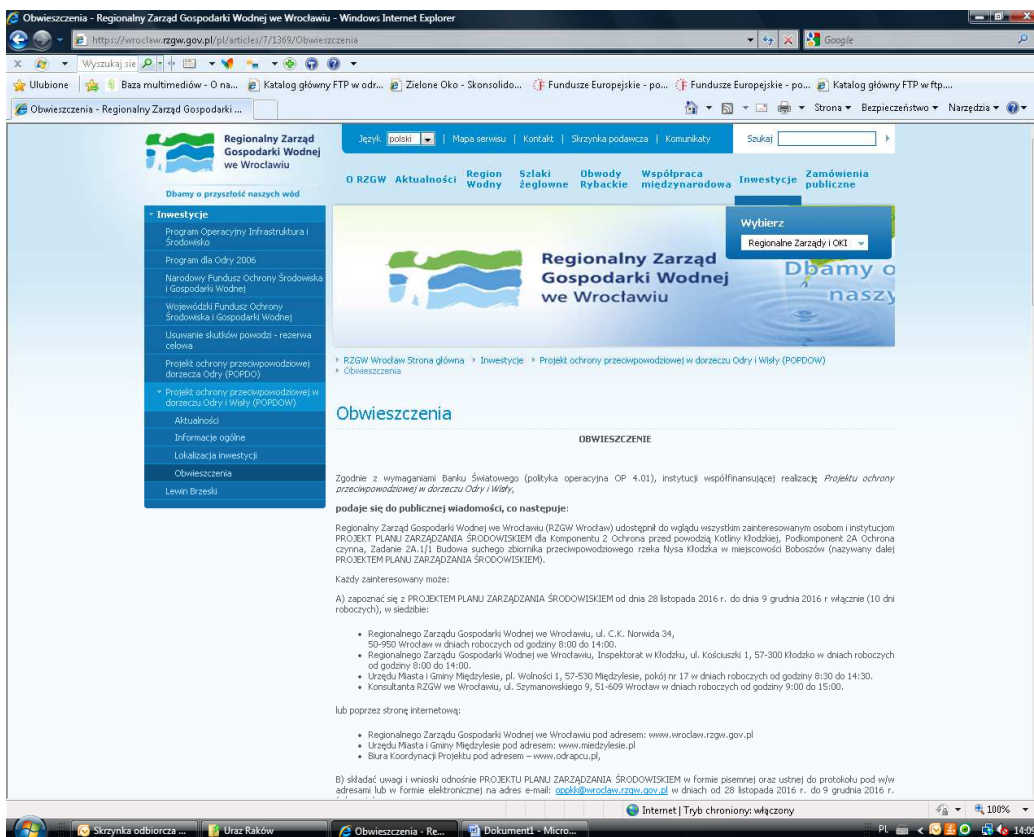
Obwieszczenia - Regionalny Zarząd Gospodarki Wodnej we Wrocławiu - Windows Internet Explorer

https://wroclaw.rzgw.gov.pl/pl/articles/7/1369/Obwieszczenia

Google

Wyszukaj się

Ulubione | Baza multimediów - O na... | Katalog główny FTP w odr... | Zielone Oko - Skonsolido... | Fundusze Europejskie - po... | Fundusze Europejskie - po... | Katalog główny FTP w ftp....

Obwieszczenia - Regionalny Zarząd Gospodarki ...

Strona ▾ Bezpieczeństwo ▾ Narzędzia ▾

Regionalny Zarząd Gospodarki Wodnej we Wrocławiu

Dbamy o przyszłość naszych wód

Język polski | Mapa serwisu | Kontakt | Skrzynka podawcza | Komunikaty

Szukaj

O RZGW | Aktualności | Region Wodny | Szlaki żeglowne | Obwody Rybackie | Współpraca międzynarodowa | Inwestycje | Zamówienia publiczne

Wybierz

Regionalne Zarządy i OKI

Regionalny Zarząd Gospodarki Wodnej we Wrocławiu

Dbamy o nasz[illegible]

Inwestycje
Program Operacyjny Infrastruktura i Środowisko
Program dla Odry 2006
Narodowy Fundusz Ochrony Środowiska i Gospodarki Wodnej
Wojewódzki Fundusz Ochrony Środowiska i Gospodarki Wodnej
Usuwanie skutków powodzi - rezerwa celowa
Projekt ochrony przeciwpowodziowej dorzecza Odry (POPDO)
Projekt ochrony przeciwpowodziowej w dorzeczu Odry i Wisły (POPDOW)
Aktualności
Informacje ogólne
Lokalizacja inwestycji
Obwieszczenia
Lewin Brzeski

› RZGW Wrocław Strona główna › Inwestycje › Projekt ochrony przeciwpowodziowej w dorzeczu Odry i Wisły (POPDOW) › Obwieszczenia

Obwieszczenia

OBWIESZCZENIE

Zgodnie z wymaganiami Banku Światowego (polityka operacyjna OP 4.01), instytucji współfinansującej realizację *Projektu ochrony przeciwpowodziowej w dorzeczu Odry i Wisły*,

**podaje się do publicznej wiadomości, co następuje:**

Regionalny Zarząd Gospodarki Wodnej we Wrocławiu (RZGW Wrocław) udostępnił do wglądu wszystkim zainteresowanym osobom i instytucjom PROJEKT PLANU ZARZĄDZANIA ŚRODOWISKIEM dla Komponentu 2 Ochrona przed powodzią Kotliny Kłodzkiej, Podkomponent 2A Ochrona czynna, Zadanie 2A.1/1 Budowa suchego zbiornika przeciwpowodziowego rzeka Nysa Kłodzka w miejscowości Boboszów (nazywany dalej PROJEKTEM PLANU ZARZĄDZANIA ŚRODOWISKIEM).

Każdy zainteresowany może:

A) zapoznać się z PROJEKTEM PLANU ZARZĄDZANIA ŚRODOWISKIEM od dnia 28 listopada 2016 r. do dnia 9 grudnia 2016 r włącznie (10 dni roboczych), w siedzibie:

- Regionalnego Zarządu Gospodarki Wodnej we Wrocławiu, ul. C.K. Norwida 34, 50-950 Wrocław w dniach roboczych od godziny 8:00 do 14:00.
- Regionalnego Zarządu Gospodarki Wodnej we Wrocławiu, Inspektorat w Kłodzku, ul. Kościuszki 1, 57-300 Kłodzko w dniach roboczych od godziny 8:00 do 14:00.
- Urzędu Miasta i Gminy Międzylesie, pl. Wolności 1, 57-530 Międzylesie, pokój nr 17 w dniach roboczych od godziny 8:30 do 14:30.
- Konsultanta RZGW we Wrocławiu, ul. Szymanowskiego 9, 51-609 Wrocław w dniach roboczych od godziny 9:00 do 15:00.

lub poprzez stronę internetową:

- Regionalnego Zarządu Gospodarki Wodnej we Wrocławiu pod adresem: www.wroclaw.rzgw.gov.pl
- Urzędu Miasta i Gminy Międzylesie pod adresem: www.miedzylesie.pl
- Biura Koordynacji Projektu pod adresem – www.odrapcu.pl,

B) składać uwagi i wnioski odnośnie PROJEKTU PLANU ZARZĄDZANIA ŚRODOWISKIEM w formie pisemnej oraz ustnej do protokołu pod w/w adresami lub w formie elektronicznej na adres e-mail: oppkk@wroclaw.rzgw.gov.pl w dniach od 28 listopada 2016 r. do 9 grudnia 2016 r.

Internet | Tryb chroniony: włączony

100%

Skrzynka odbiorcza ... | Uraz Raków | Obwieszczenia - Re... | Dokument1 - Micro...

PL 14:0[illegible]